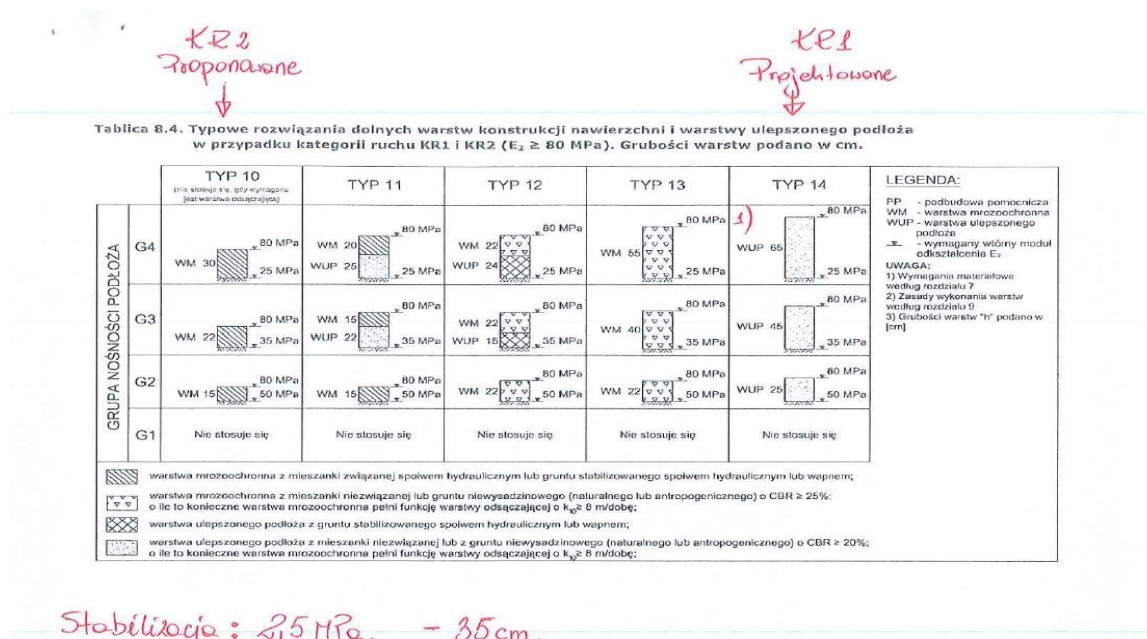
KR2
Proponowane

KR1
Projektowane

Tablica 8.4. Typowe rozwiązania dolnych warstw konstrukcji nawierzchni i warstwy ulepszonego podłoża w przypadku kategorii ruchu KR1 i KR2 ($E_2 \geq 80$ MPa). Grubości warstw podano w cm.

| GRUPA NOŚNOŚCI PODŁOŻA | | TYP 10 (nie stosuje się, gdy wymagana jest warstwa odsączająca) | TYP 11 | TYP 12 | TYP 13 | TYP 14 |
|---|---|---|---|---|---|---|
| | G4 | WM 30 80 MPa 25 MPa | WM 20 WUP 25 80 MPa 25 MPa | WM 22 WUP 24 80 MPa 25 MPa | WM 55 80 MPa 25 MPa | 1) WUP 65 80 MPa 25 MPa |
| | G3 | WM 22 80 MPa 35 MPa | WM 15 WUP 22 80 MPa 35 MPa | WM 22 WUP 15 80 MPa 35 MPa | WM 40 80 MPa 35 MPa | WUP 45 80 MPa 35 MPa |
| | G2 | WM 15 80 MPa 50 MPa | WM 15 80 MPa 50 MPa | WM 22 80 MPa 50 MPa | WM 22 80 MPa 50 MPa | WUP 25 80 MPa 50 MPa |
| | G1 | Nie stosuje się | Nie stosuje się | Nie stosuje się | Nie stosuje się | Nie stosuje się |

LEGENDA:
PP - podbudowa pomocnicza
WM - warstwa mrozoochronna
WUP - warstwa ulepszonego podłoża
- wymagany wtórny moduł odkształcenia $E_2$
UWAGA:
1) Wymagania materiałowe według rozdziału 7
2) Zasady wykonania warstw według rozdziału 9
3) Grubości warstw "h" podano w [cm]

warstwa mrozoochronna z mieszanki związanej spoiwem hydraulicznym lub gruntu stabilizowanego spoiwem hydraulicznym lub wapnem;

warstwa mrozoochronna z mieszanki niezwiązanej lub gruntu niewysadzinowego (naturalnego lub antropogenicznego) o CBR ≥ 25%; o ile to konieczne warstwa mrozoochronna pełni funkcję warstwy odsączającej o $k_{10} \geq 8$ m/dobę;

warstwa ulepszonego podłoża z gruntu stabilizowanego spoiwem hydraulicznym lub wapnem;

warstwa ulepszonego podłoża z mieszanki niezwiązanej lub z gruntu niewysadzinowego (naturalnego lub antropogenicznego) o CBR ≥ 20%; o ile to konieczne warstwa mrozoochronna pełni funkcję warstwy odsączającej o $k_{10} \geq 8$ m/dobę;

Stabilizacja: 25 MPa - 35cm